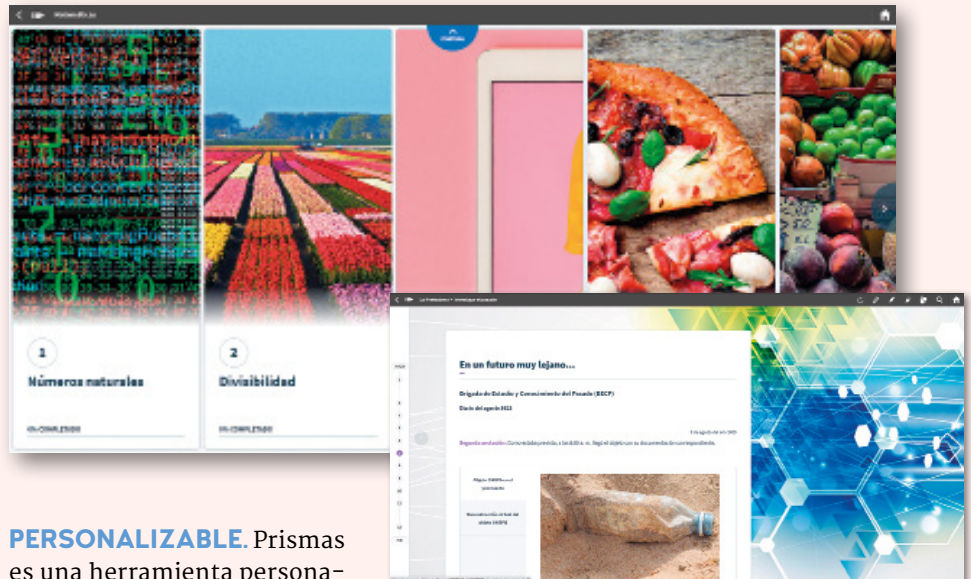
Matemáticas

1

Números naturales

2

Divisibilidad

En un futuro muy lejano...

Brigada de Estudio y Conocimiento del Pasado (BECP)

Diario del agosto 2022

PERSONALIZABLE. Prismas es una herramienta persona-